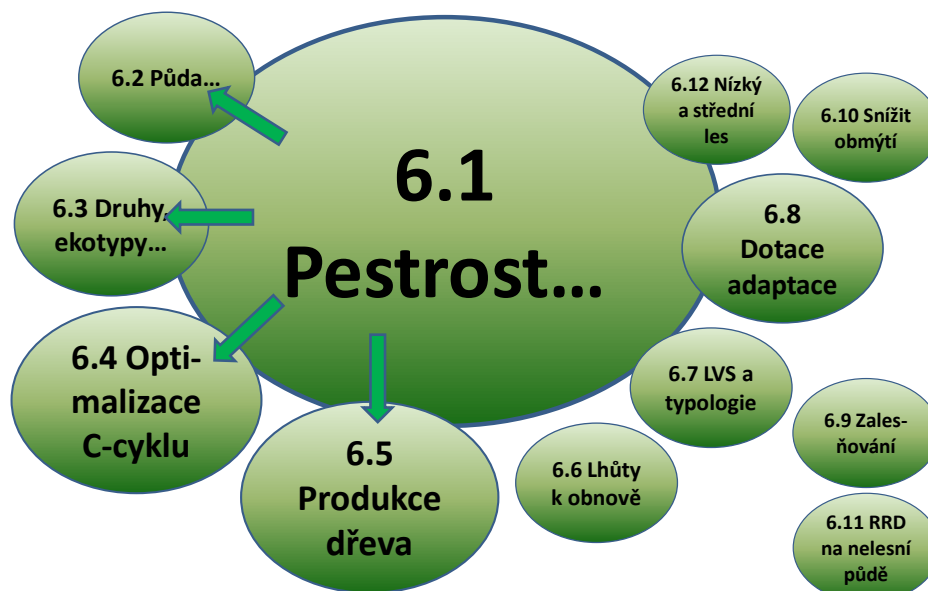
6.1 Pestrost…

6.2 Půda…

6.3 Druhy, ekotypy…

6.4 Optimalizace C-cyklu

6.5 Produkce dřeva

6.6 Lhůty k obnově

6.7 LVS a typologie

6.8 Dotace adaptace

6.9 Zalesňování

6.10 Snížit obmýtí

6.11 RRD na nelesní půdě

6.12 Nízký a střední les